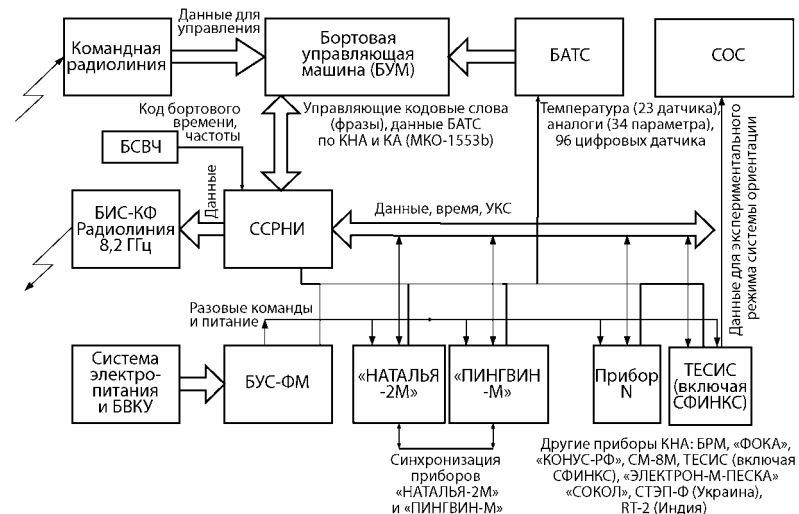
Командная радиолиния

Данные для управления

Бортовая управляющая машина (БУМ)

БАТС

СОС

Код бортового времени, частоты

Управляющие кодовые слова (фразы), данные БАТС по КНА и КА (МКО-1553b)

Температура (23 датчика), аналоги (34 параметра), 96 цифровых датчика

Данные для экспериментального режима системы ориентации

БСВЧ

Данные

БИС-КФ Радиолиния 8,2 ГГц

ССРНИ

Данные, время, УКС

Разовые команды и питание

Система электропитания и БВКУ

БУС-ФМ

«НАТАЛЬЯ -2М»

«ПИНГВИН -М»

Прибор N

ТЕСИС (включая СФИНКС)

Синхронизация приборов «НАТАЛЬЯ-2М» и «ПИНГВИН-М»

Другие приборы КНА: БРМ, «ФОКА», «КОНУС-РФ», СМ-8М, ТЕСИС (включая СФИНКС), «ЭЛЕКТРОН-М-ПЕСКА» «СОКОЛ», СТЭП-Ф (Украина), RT-2 (Индия)